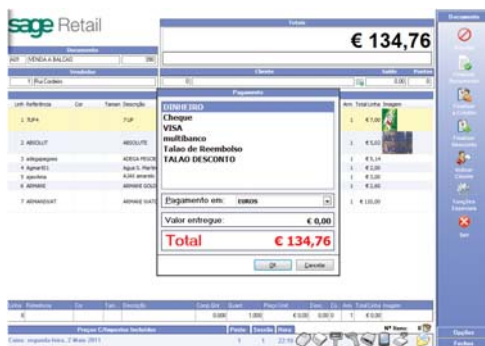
sage Retail

Documento
ADI VENDA A BALCAO

Vendedor
1 Rui Cordeiro

Total
€ 134,76

Cliente
0

Saldo 0,00
Pontos 0

Linh Referência Cor Taman Descrição
1 TUPA TUP
2 ABSOLUT ABSOLUTE
3 adegapeges ADEGA PEGOE
4 AguaAS Água S. Martinho
5 aguafma AJAX amarelo
6 ARMAS ARMAS GOLD
7 ARMASOUT ARMAS SUAT

Pagamento
DINHEIRO
Cheque
VISA
multibanco
Talao de Reembolso
TALAO DESCONTO

Pagamento em: EUROS
Valor entregue: € 0,00
Total € 134,76

Ok Cancelar

Arm Total Linha Imagem
1 € 7,00
1 € 5,00
1 € 5,14
1 € 2,00
1 € 2,00
1 € 3,40
1 € 110,00

Linha Referência Cor Tam. Descrição Comp.Unit Quant. Preço Unit. Desc. Cx. Arm Total Linha Imagem
0 0,000 0,000 € 0,00 0,00 0 1 € 0,00

Preços C/Impostos Incluídos
Caixa: segunda-feira, 2 Maio 2011
Posto Sessão Hora
1 1 22:15
Nº Items: 6

Documento
Anular
Mostrar Documento
Finalizar a Crédito
Finalizar Documento
Activar Cliente
Funções Especiais
Sair
Opções
Fechar